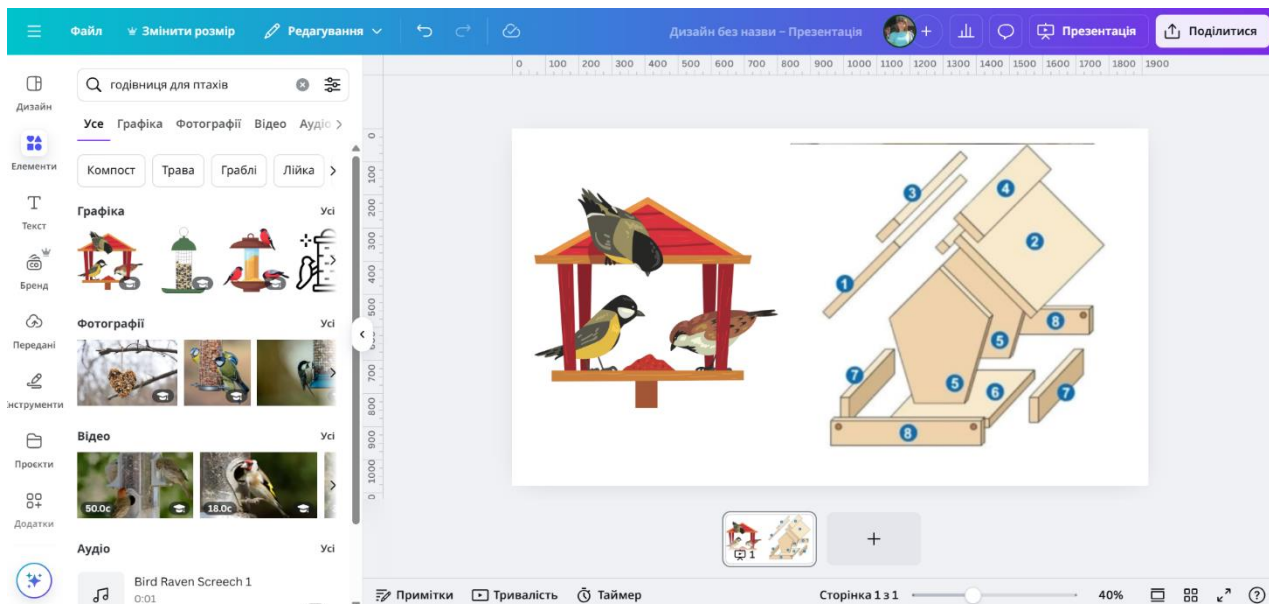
Файл   Змінити розмір   Редагування   Дизайн без назви – Презентація   Презентація   Поділитися

Дизайн
Елементи
Текст
Бренд
Передані
Інструменти
Проєкти
Додатки

годівниця для птахів

Усе   Графіка   Фотографії   Відео   Аудіо

Компост   Трава   Граблі   Лійка

Графіка   Усі

Фотографії   Усі

Відео   Усі
50.0с   18.0с

Аудіо   Усі
Bird Raven Screech 1
0:01

0 100 200 300 400 500 600 700 800 900 1000 1100 1200 1300 1400 1500 1600 1700 1800 1900

0 100 200 300 400 500 600 700 800 900 1000

3 4 2 1 8 5 7 5 6 7 8

1

Примітки   Тривалість   Таймер   Сторінка 1 з 1   40%